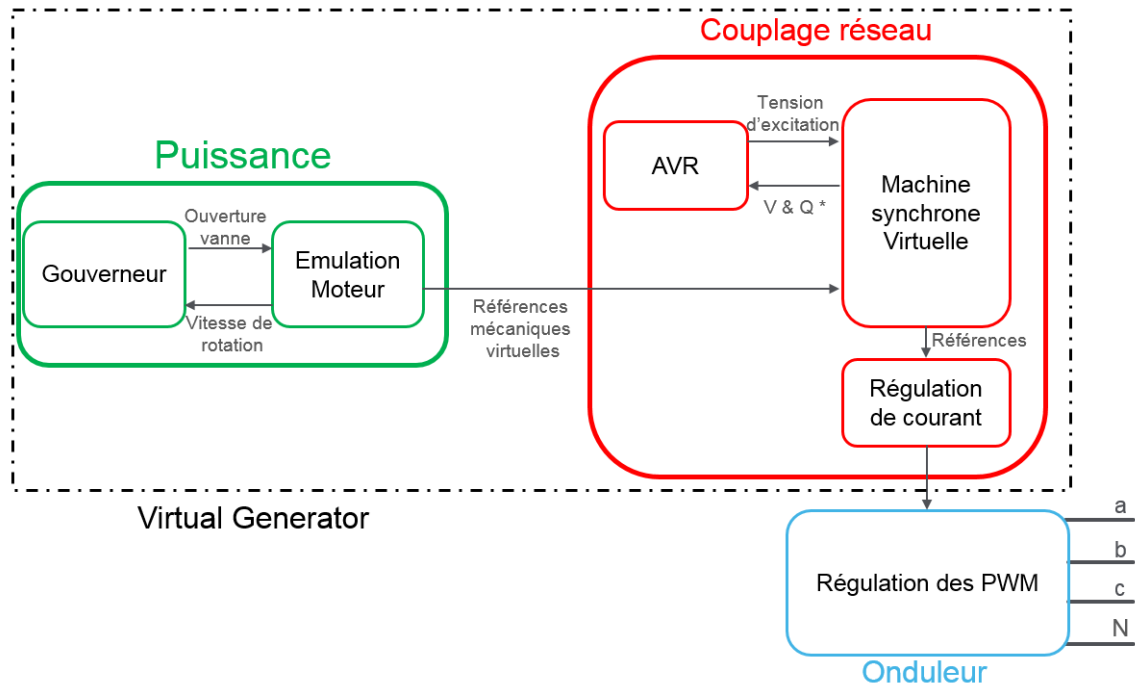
Couplage réseau

Puissance

Gouverneur

Ouverture vanne

Vitesse de rotation

Emulation Moteur

Références mécaniques virtuelles

AVR

Tension d'excitation

V & Q *

Machine synchrone Virtuelle

Références

Régulation de courant

Virtual Generator

Régulation des PWM

a

b

c

N

Onduleur